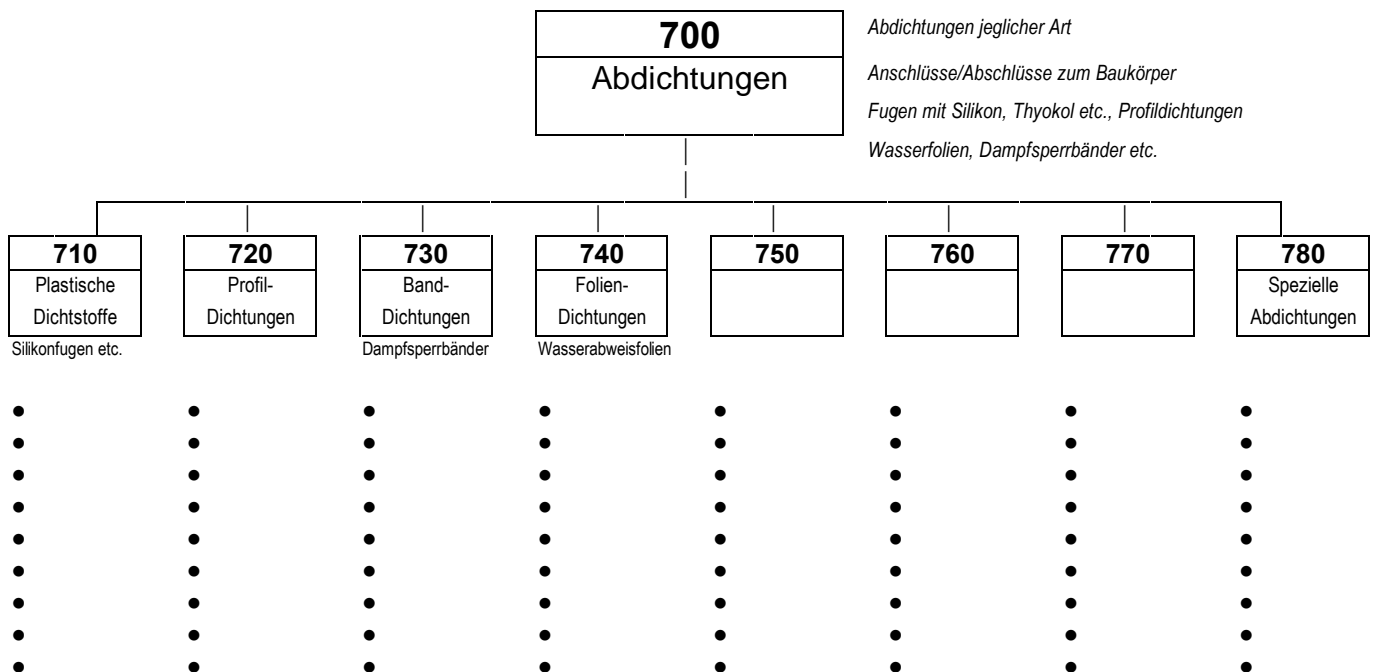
**700**
Abdichtungen

*Abdichtungen jeglicher Art*

*Anschlüsse/Abschlüsse zum Baukörper*

*Fugen mit Silikon, Thyokol etc., Profildichtungen*

*Wasserfolien, Dampfsperrbänder etc.*

**710**
Plastische Dichtstoffe
Silikonfugen etc.

**720**
Profil-Dichtungen

**730**
Band-Dichtungen
Dampfsperrbänder

**740**
Folien-Dichtungen
Wasserabweisfolien

**750**

**760**

**770**

**780**
Spezielle Abdichtungen